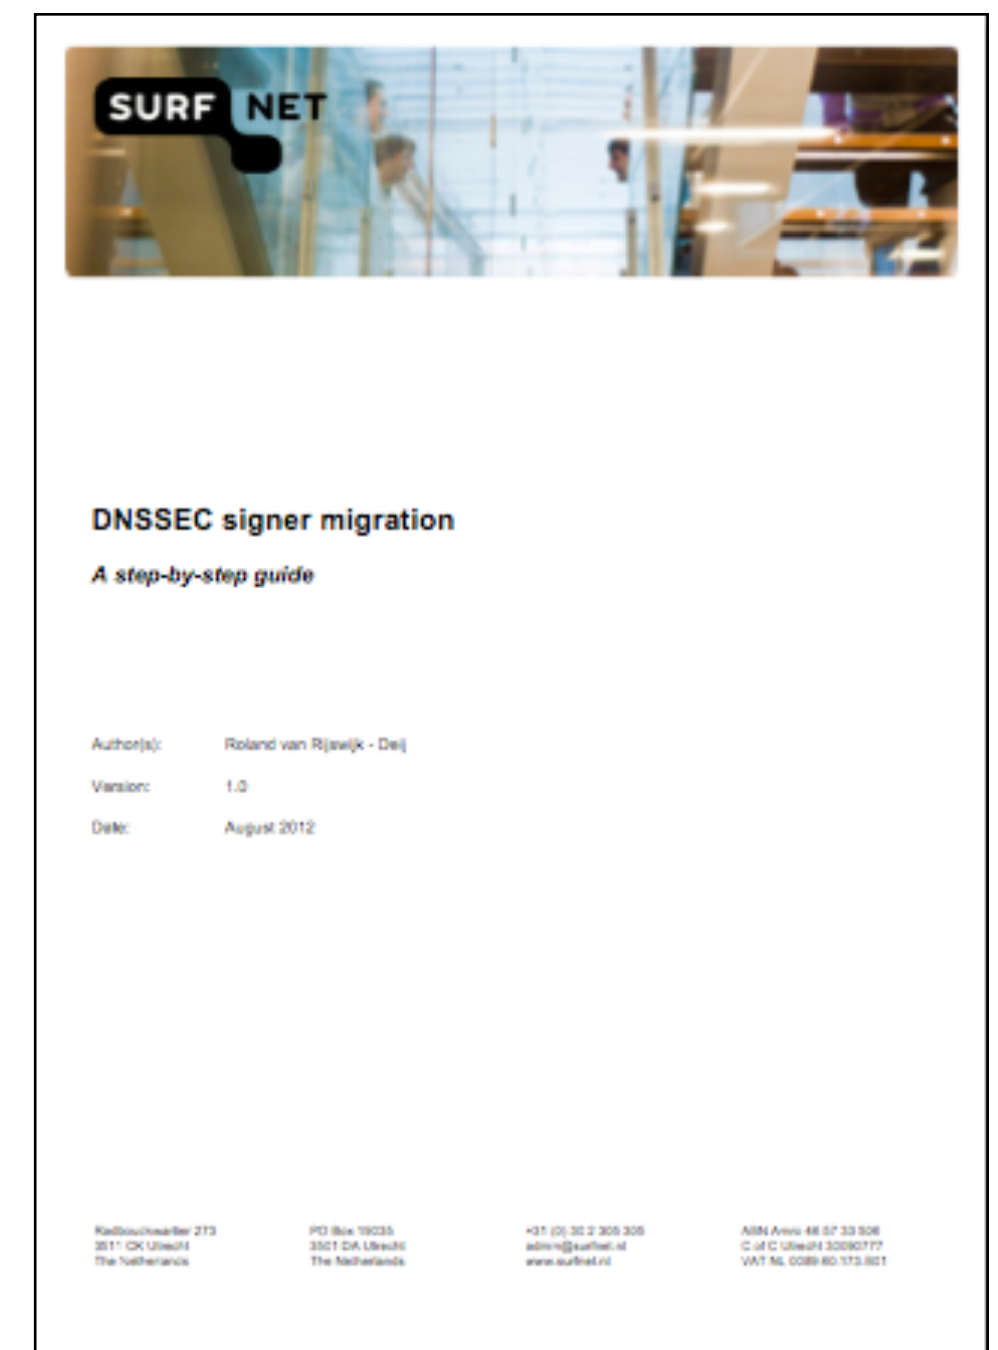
SURF NET

DNSSEC signer migration

A step-by-step guide

Author(s): Roland van Rijswijk - Deij

Version: 1.0

Date: August 2012

Radboudkwartier 273
3511 CK Utrecht
The Netherlands

PO Box 19035
3501 DA Utrecht
The Netherlands

+31 (0) 30 2 305 305
admin@surfnet.nl
www.surfnet.nl

ABN Amro 46 07 33 506
C of C Utrecht 30090777
VAT NL 0089 60 173 B01